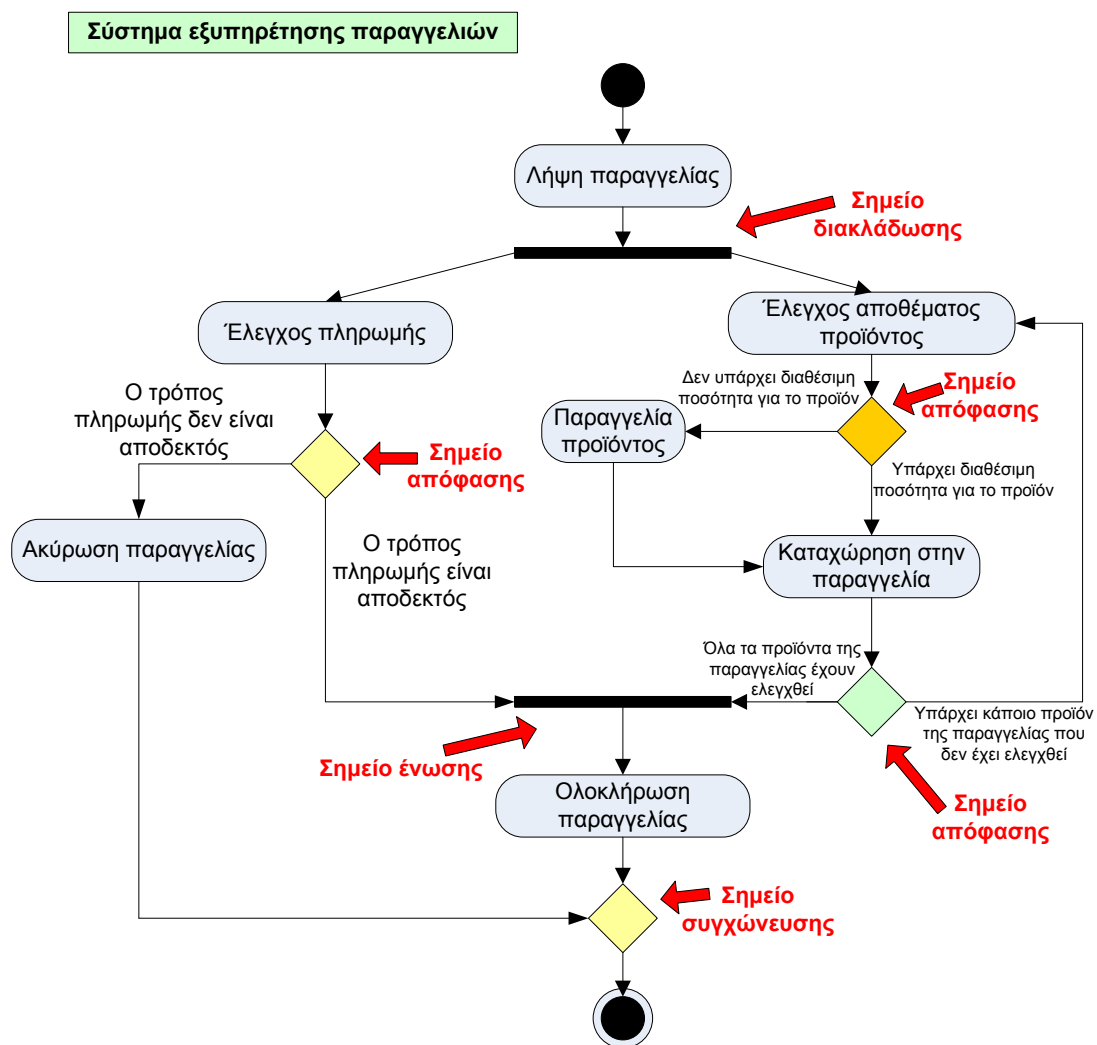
Σύστημα εξυπηρέτησης παραγγελιών

Λήψη παραγγελίας

Σημείο διακλάδωσης

Έλεγχος πληρωμής

Έλεγχος αποθέματος προϊόντος

Δεν υπάρχει διαθέσιμη ποσότητα για το προϊόν

Σημείο απόφασης

Ο τρόπος πληρωμής δεν είναι αποδεκτός

Παραγγελία προϊόντος

Σημείο απόφασης

Υπάρχει διαθέσιμη ποσότητα για το προϊόν

Ακύρωση παραγγελίας

Ο τρόπος πληρωμής είναι αποδεκτός

Καταχώρηση στην παραγγελία

Όλα τα προϊόντα της παραγγελίας έχουν ελεγχθεί

Υπάρχει κάποιο προϊόν της παραγγελίας που δεν έχει ελεγχθεί

Σημείο ένωσης

Ολοκλήρωση παραγγελίας

Σημείο απόφασης

Σημείο συγχώνευσης